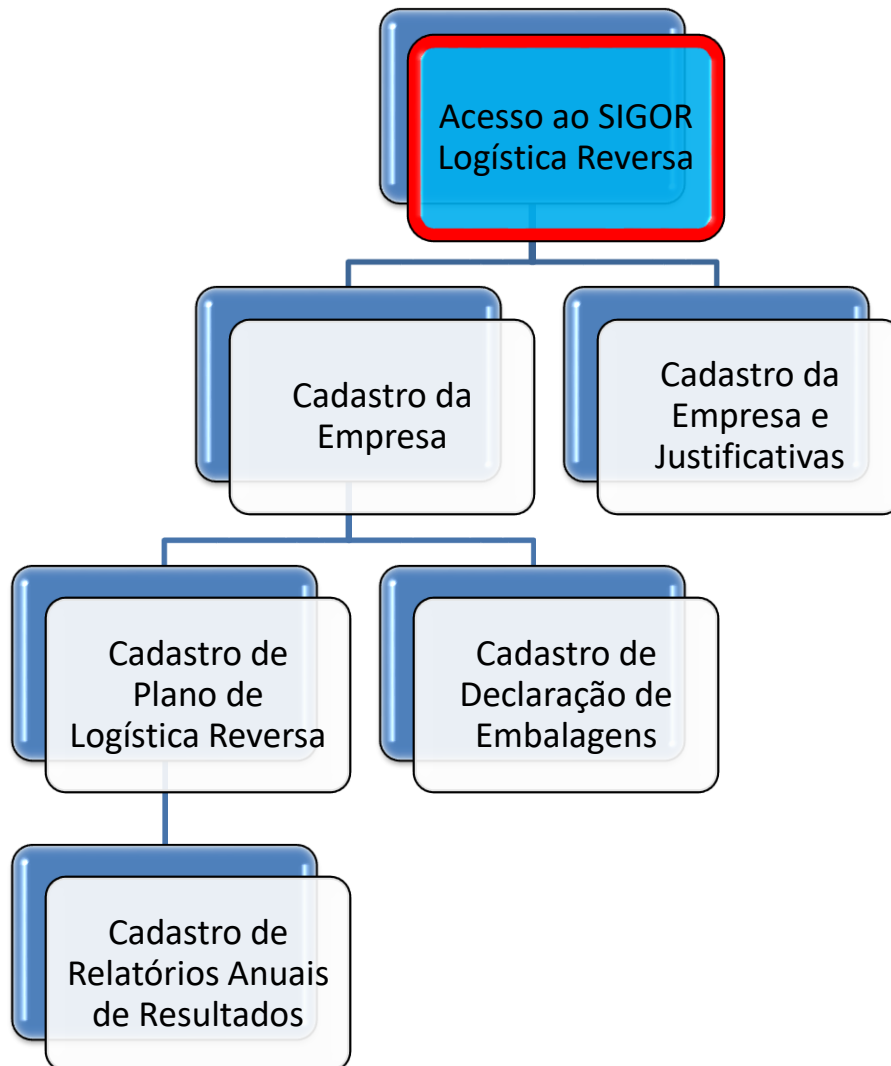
Acesso ao SIGOR Logística Reversa

Cadastro da Empresa

Cadastro da Empresa e Justificativas

Cadastro de Plano de Logística Reversa

Cadastro de Declaração de Embalagens

Cadastro de Relatórios Anuais de Resultados